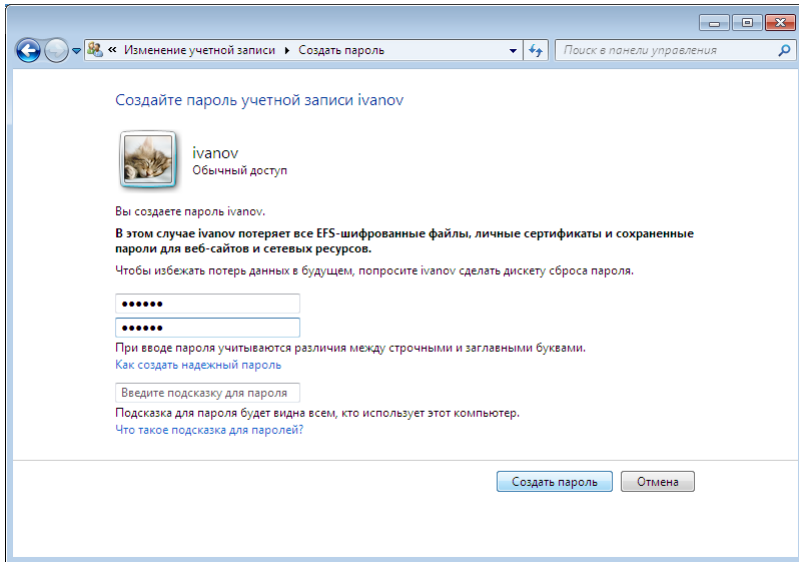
« Изменение учетной записи ▸ Создать пароль

Поиск в панели управления

Создайте пароль учетной записи ivanov

ivanov
Обычный доступ

Вы создаете пароль ivanov.

**В этом случае ivanov потеряет все EFS-шифрованные файлы, личные сертификаты и сохраненные пароли для веб-сайтов и сетевых ресурсов.**

Чтобы избежать потерь данных в будущем, попросите ivanov сделать дискету сброса пароля.

••••••
••••••

При вводе пароля учитываются различия между строчными и заглавными буквами.
Как создать надежный пароль

Введите подсказку для пароля

Подсказка для пароля будет видна всем, кто использует этот компьютер.
Что такое подсказка для паролей?

Создать пароль
Отмена